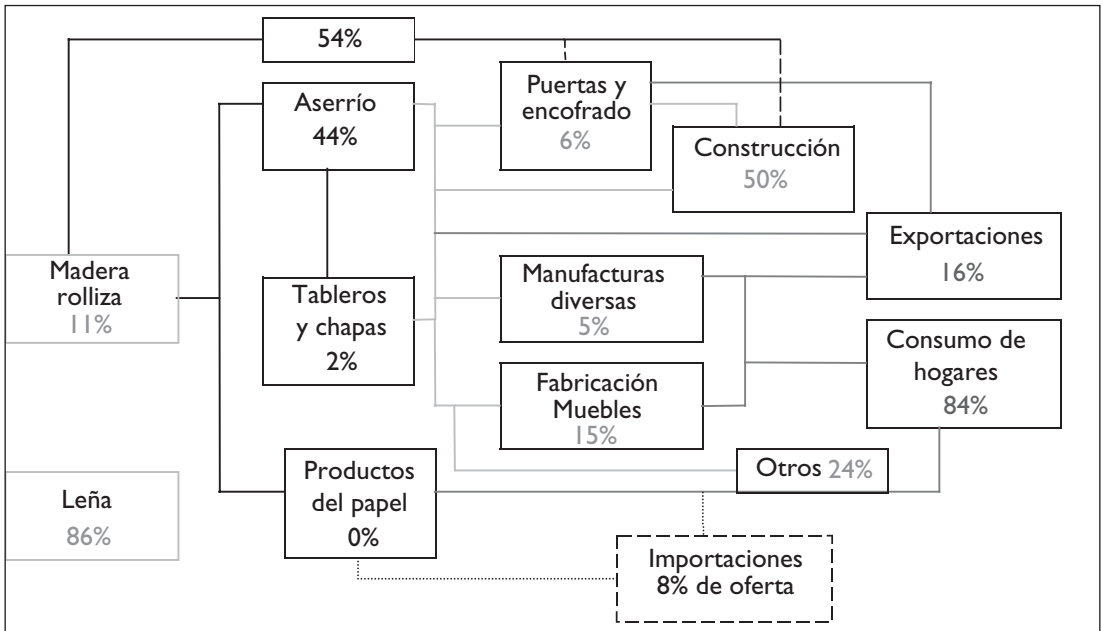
54%

Aserrío
44%

Puertas y encofrado
6%

Construcción
50%

Exportaciones
16%

Madera rolliza
11%

Tableros y chapas
2%

Manufacturas diversas
5%

Consumo de hogares
84%

Fabricación Muebles
15%

Otros 24%

Leña
86%

Productos del papel
0%

Importaciones
8% de oferta